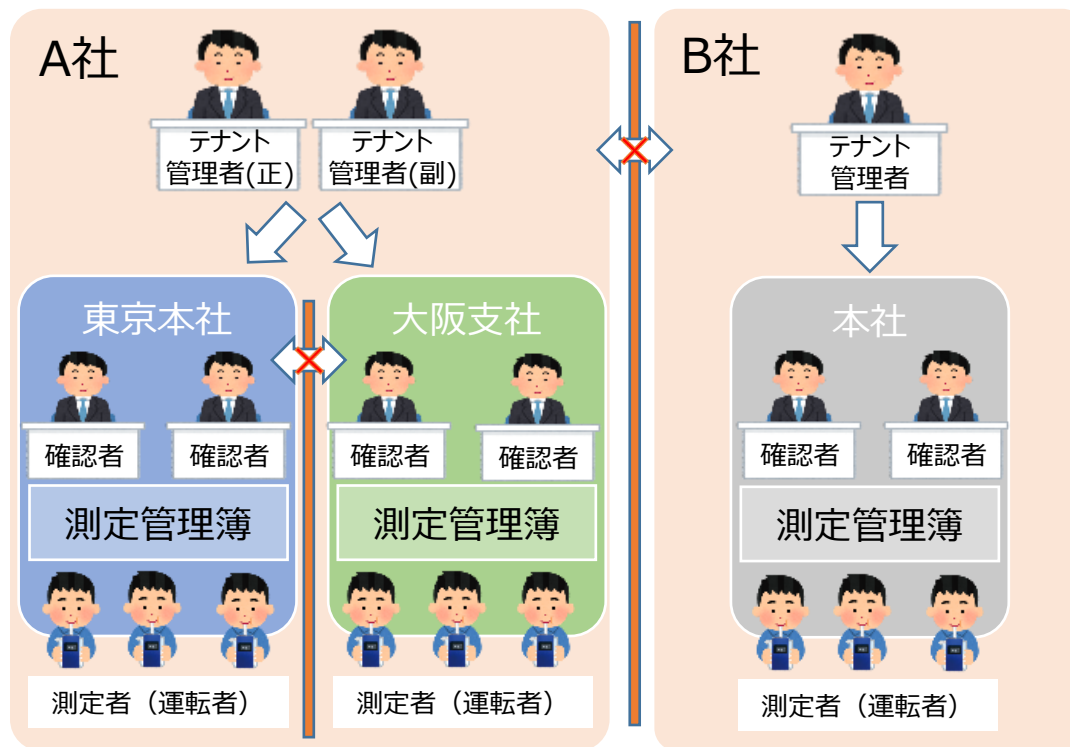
A社

テナント管理者(正)

テナント管理者(副)

東京本社

確認者

確認者

測定管理簿

測定者（運転者）

大阪支社

確認者

確認者

測定管理簿

測定者（運転者）

B社

テナント管理者

本社

確認者

確認者

測定管理簿

測定者（運転者）